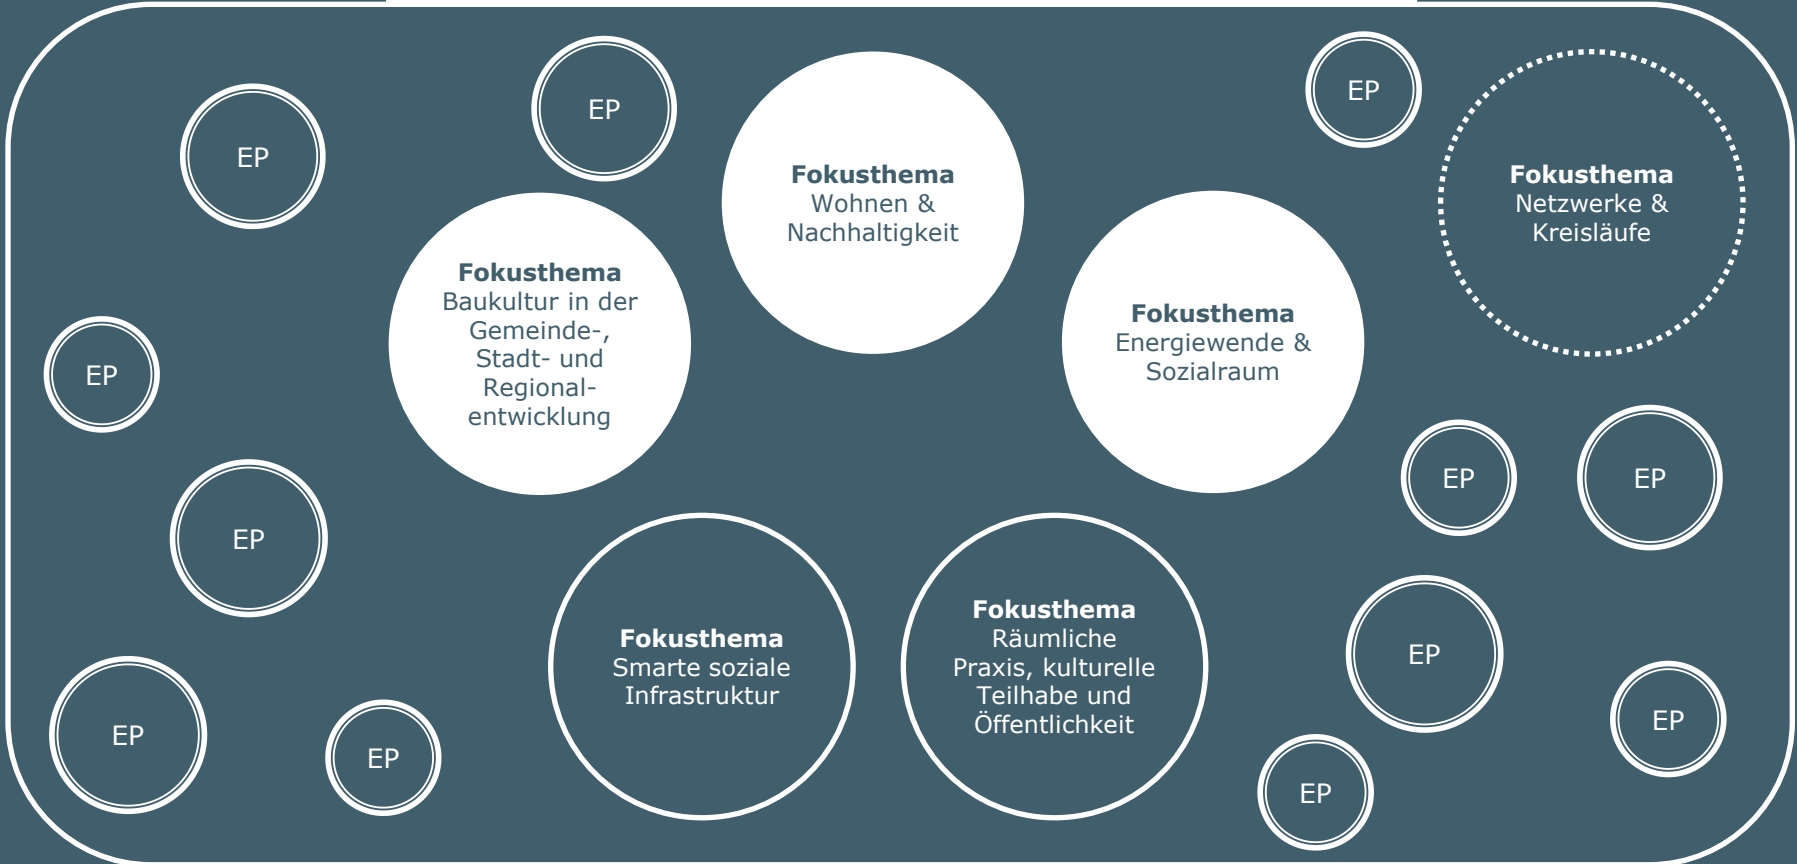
EP

EP

Fokusthema
Wohnen & Nachhaltigkeit

EP

Fokusthema
Netzwerke & Kreisläufe

Fokusthema
Baukultur in der Gemeinde-, Stadt- und Regionalentwicklung

Fokusthema
Energiewende & Sozialraum

EP

EP

EP

EP

EP

Fokusthema
Smarte soziale Infrastruktur

Fokusthema
Räumliche Praxis, kulturelle Teilhabe und Öffentlichkeit

EP

EP

EP

EP

EP